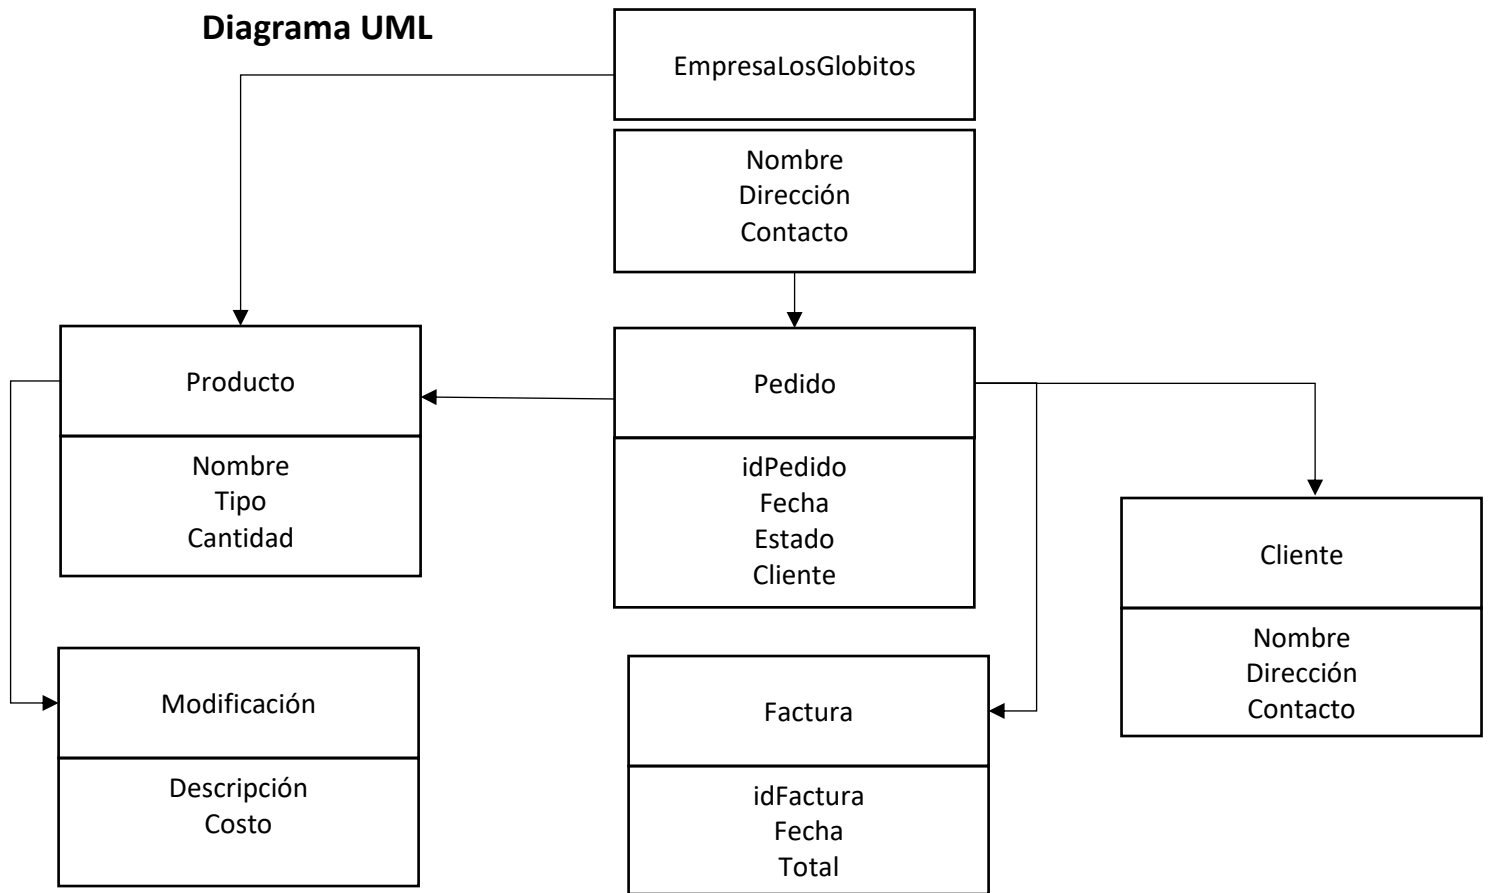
Diagrama UML

EmpresaLosGlobitos

Nombre
Dirección
Contacto

Producto

Nombre
Tipo
Cantidad

Pedido

idPedido
Fecha
Estado
Cliente

Cliente

Nombre
Dirección
Contacto

Modificación

Descripción
Costo

Factura

idFactura
Fecha
Total